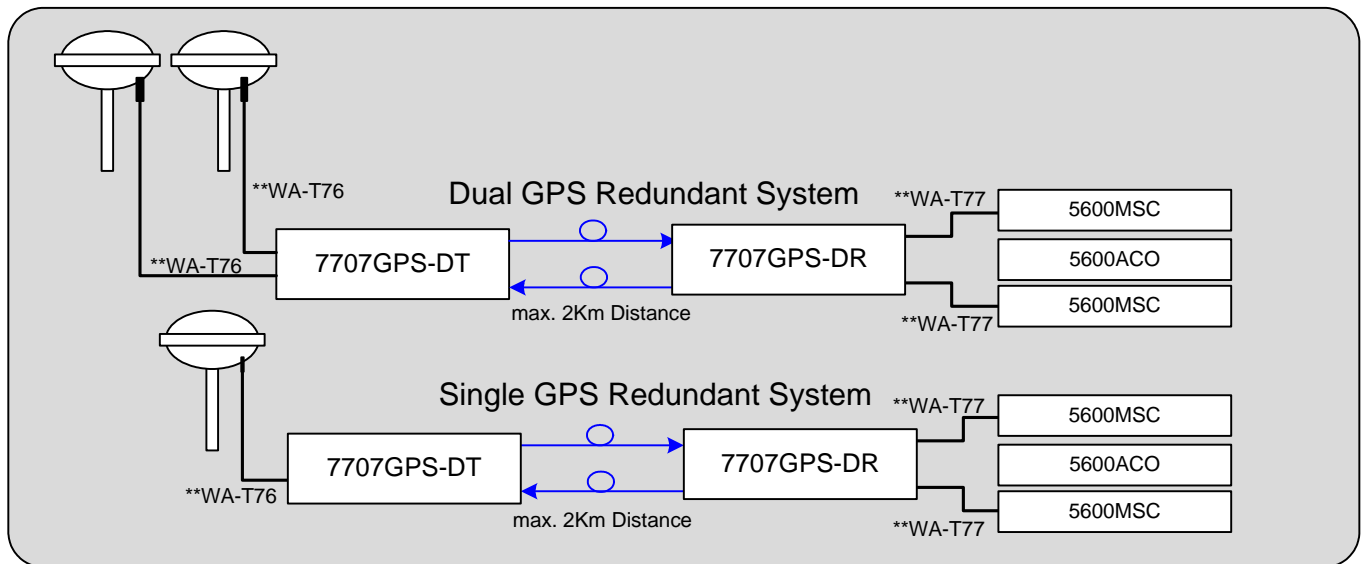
Dual GPS Redundant System

**WA-T76

**WA-T76

7707GPS-DT

7707GPS-DR

max. 2Km Distance

**WA-T77

5600MSC

5600ACO

5600MSC

**WA-T77

Single GPS Redundant System

7707GPS-DT

**WA-T76

7707GPS-DR

max. 2Km Distance

**WA-T77

5600MSC

5600ACO

5600MSC

**WA-T77